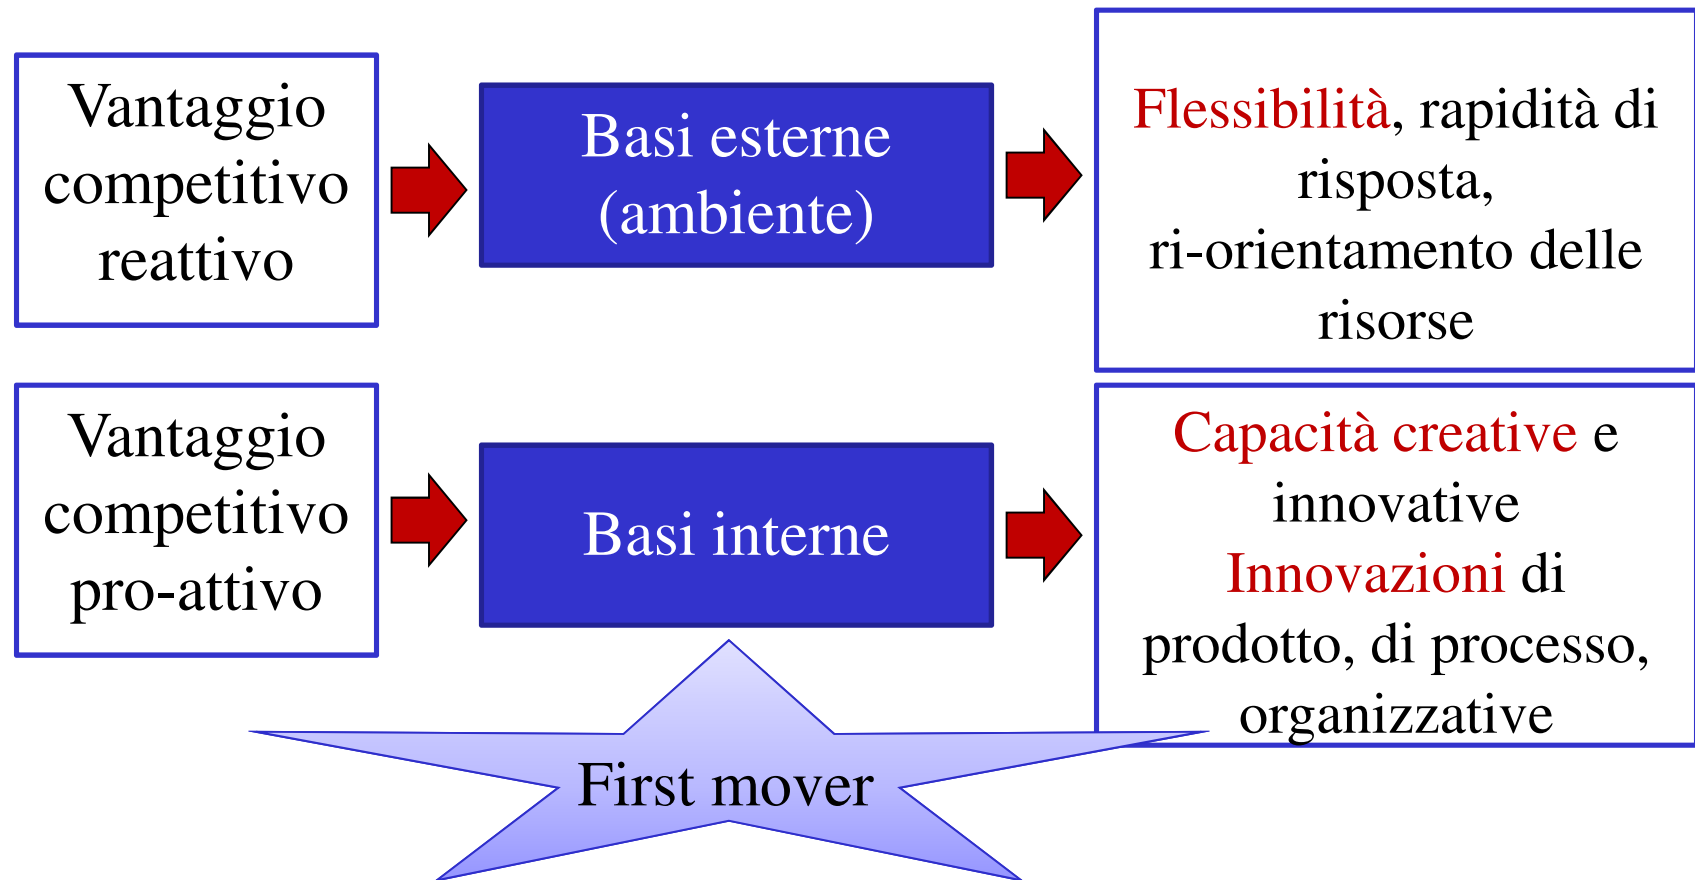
Vantaggio competitivo reattivo

Basi esterne (ambiente)

Flessibilità, rapidità di risposta, ri-orientamento delle risorse

Vantaggio competitivo pro-attivo

Basi interne

Capacità creative e innovative
Innovazioni di prodotto, di processo, organizzative

First mover